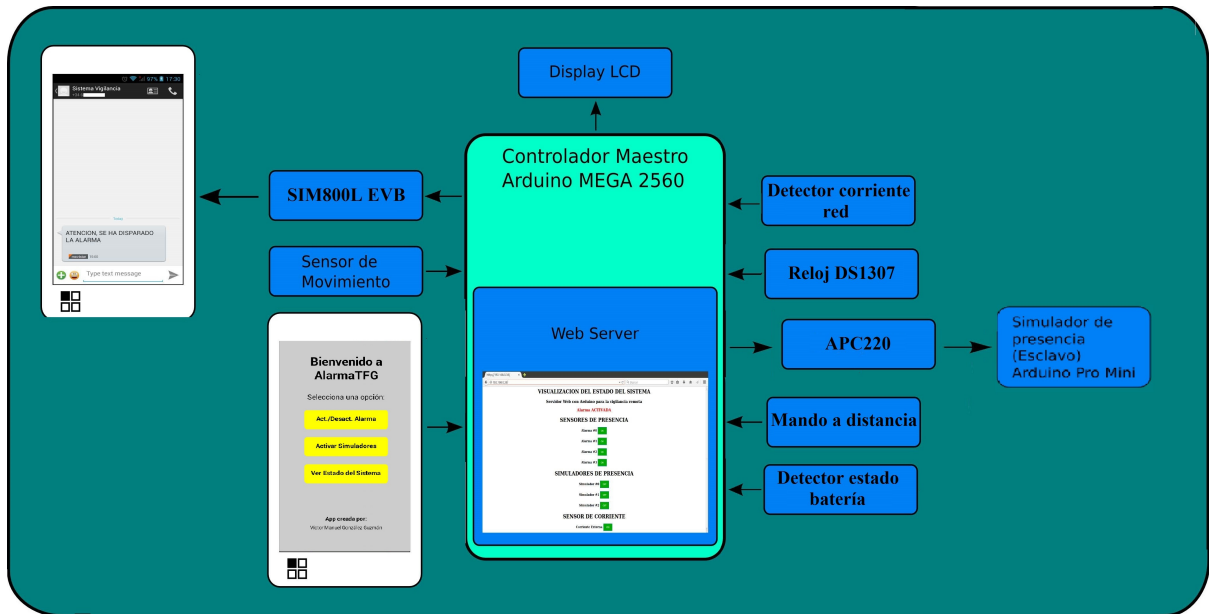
Sistema Vigilancia

ATENCION, SE HA DISPARADO LA ALARMA

Type text message

Display LCD

Controlador Maestro Arduino MEGA 2560

SIM800L EVB

Sensor de Movimiento

Detector corriente red

Reloj DS1307

Web Server

APC220

Simulador de presencia (Esclavo) Arduino Pro Mini

Mando a distancia

Detector estado batería

Bienvenido a AlarmaTFG

Selecciona una opción:

Act./Desact. Alarma

Activar Simuladores

Ver Estado del Sistema

App creada por:

Víctor Manuel González Bujanda

VISUALIZACION DEL ESTADO DEL SISTEMA

Servidor Web con Arduino para la vigilancia remota

Alarma ACTIVADA

SENSORES DE PRESENCIA

SIMULADORES DE PRESENCIA

SENSOR DE CORRIENTE